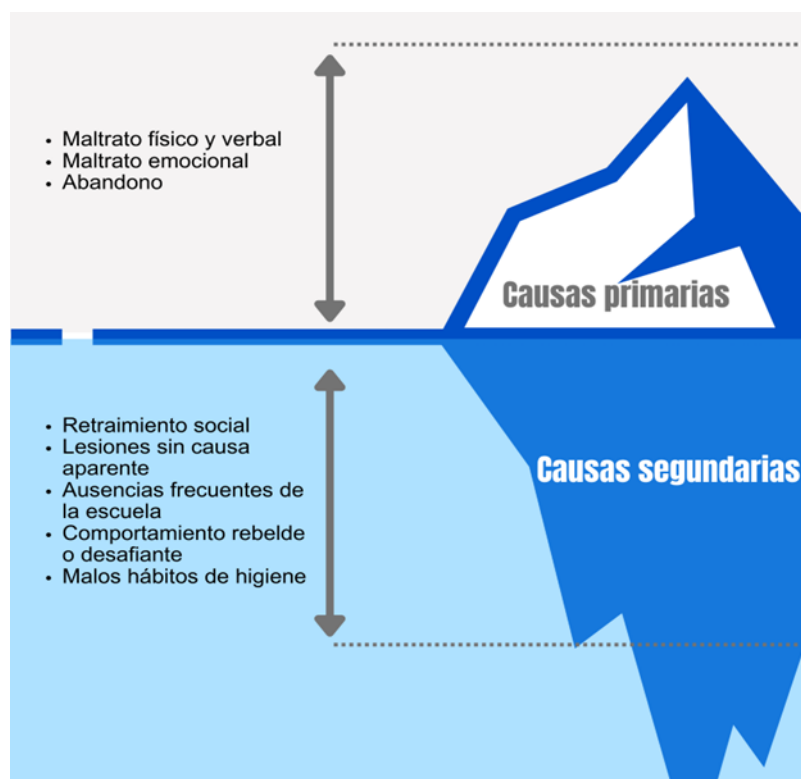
• Maltrato físico y verbal
• Maltrato emocional
• Abandono

Causas primarias

• Retraimiento social
• Lesiones sin causa aparente
• Ausencias frecuentes de la escuela
• Comportamiento rebelde o desafiante
• Malos hábitos de higiene

Causas segundarias